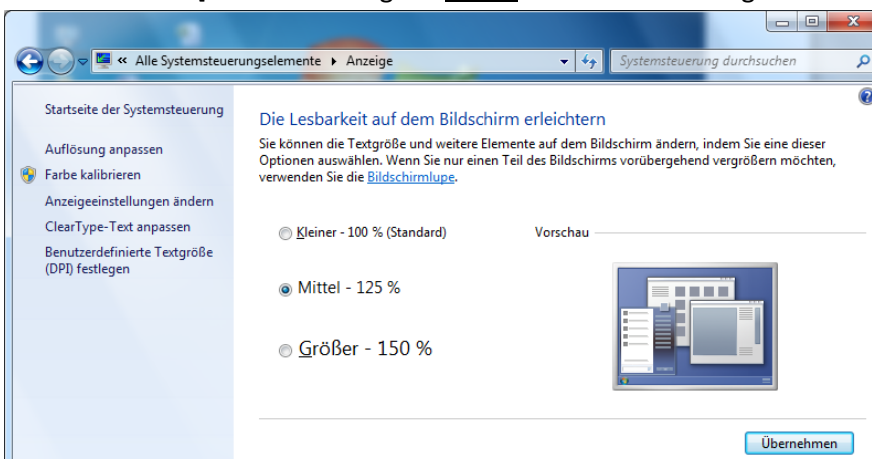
« Alle Systemsteuerungselemente ▸ Anzeige

Systemsteuerung durchsuchen

Startseite der Systemsteuerung

Auflösung anpassen

Farbe kalibrieren

Anzeigeeinstellungen ändern

ClearType-Text anpassen

Benutzerdefinierte Textgröße (DPI) festlegen

Die Lesbarkeit auf dem Bildschirm erleichtern

Sie können die Textgröße und weitere Elemente auf dem Bildschirm ändern, indem Sie eine dieser Optionen auswählen. Wenn Sie nur einen Teil des Bildschirms vorübergehend vergrößern möchten, verwenden Sie die Bildschirmlupe.

Kleiner - 100 % (Standard)

Vorschau

Mittel - 125 %

Größer - 150 %

Übernehmen